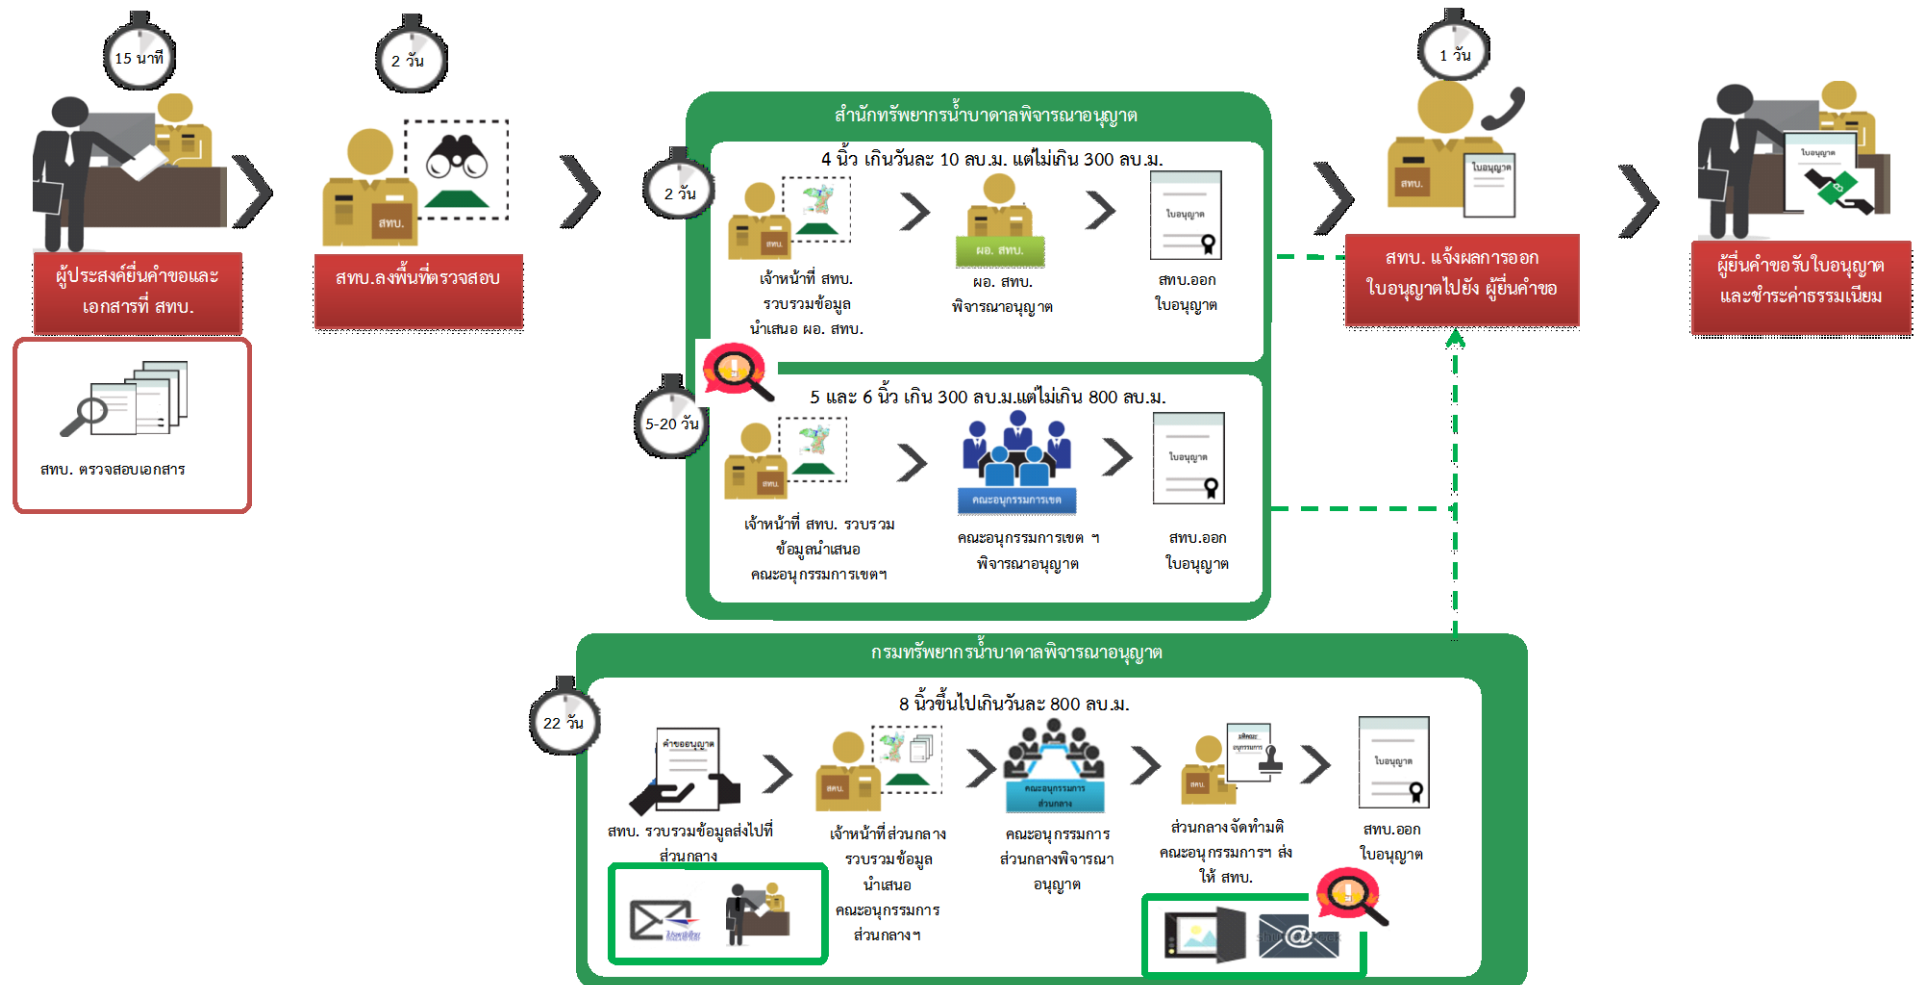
15 นาที

ผู้ประสงค์ยื่นคำขอและเอกสารที่ สทบ.

สทบ. ตรวจสอบเอกสาร

2 วัน

สทบ.ลงพื้นที่ตรวจสอบ

สทบ.

สำนักทรัพยากรน้ำบาดาลพิจารณาอนุญาต

2 วัน

4 นิ้ว เกินวันละ 10 ลบ.ม. แต่ไม่เกิน 300 ลบ.ม.

เจ้าหน้าที่ สทบ. รวบรวมข้อมูล นำเสนอ ผอ. สทบ.

ผอ. สทบ.

ผอ. สทบ. พิจารณาอนุญาต

ใบอนุญาต

สทบ.ออกใบอนุญาต

5-20 วัน

5 และ 6 นิ้ว เกิน 300 ลบ.ม.แต่ไม่เกิน 800 ลบ.ม.

เจ้าหน้าที่ สทบ. รวบรวมข้อมูลนำเสนอ คณะอนุกรรมการเขตฯ

คณะอนุกรรมการเขต

คณะอนุกรรมการเขต ฯ พิจารณาอนุญาต

ใบอนุญาต

สทบ.ออกใบอนุญาต

1 วัน

ใบอนุญาต

สทบ. แจ้งผลการออกใบอนุญาตไปยัง ผู้ยื่นคำขอ

ใบอนุญาต

ผู้ยื่นคำขอรับใบอนุญาตและชำระค่าธรรมเนียม

กรมทรัพยากรน้ำบาดาลพิจารณาอนุญาต

22 วัน

8 นิ้วขึ้นไปเกินวันละ 800 ลบ.ม.

คำขออนุญาต

สทบ. รวบรวมข้อมูลส่งไปที่ส่วนกลาง

เจ้าหน้าที่ส่วนกลาง รวบรวมข้อมูล นำเสนอ คณะอนุกรรมการส่วนกลางฯ

คณะอนุกรรมการส่วนกลาง

คณะอนุกรรมการส่วนกลางพิจารณาอนุญาต

ส่วนกลาง จัดทำมติคณะอนุกรรมการฯ ส่ง ให้ สทบ.

ใบอนุญาต

สทบ.ออกใบอนุญาต